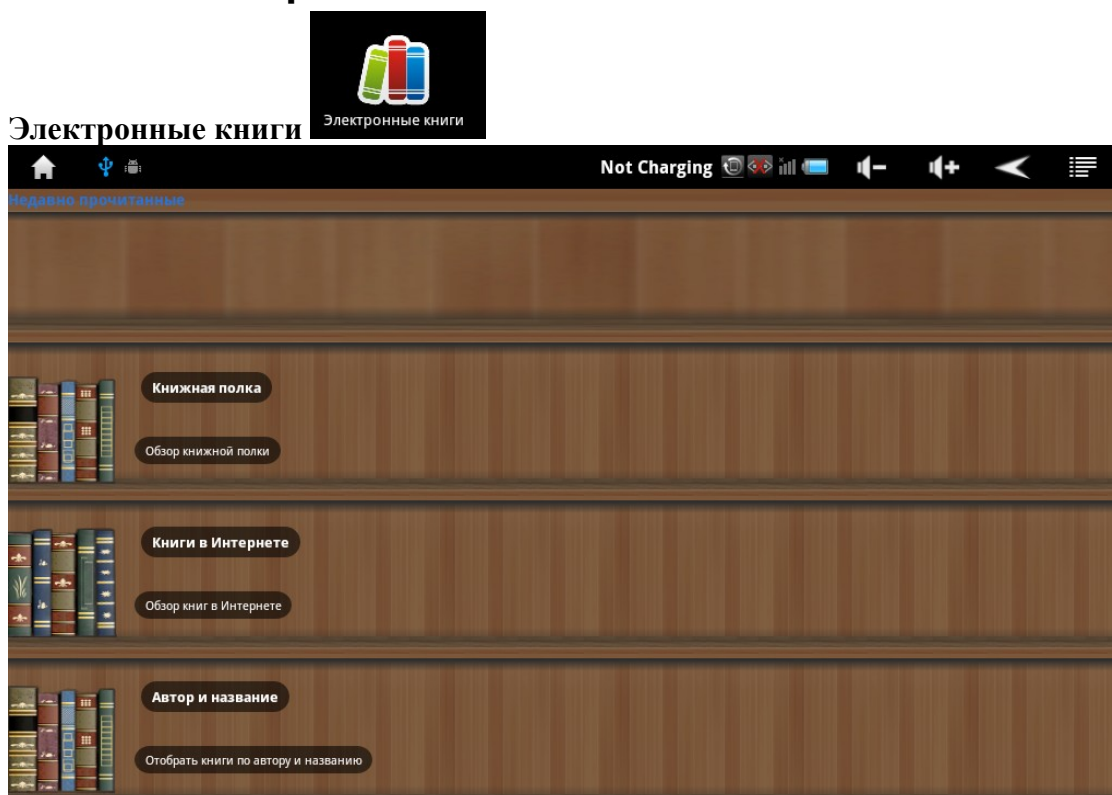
Электронные книги

Электронные книги

Not Charging

Недавно прочитанные

Книжная полка

Обзор книжной полки

Книги в Интернете

Обзор книг в Интернете

Автор и название

Отобрать книги по автору и названию